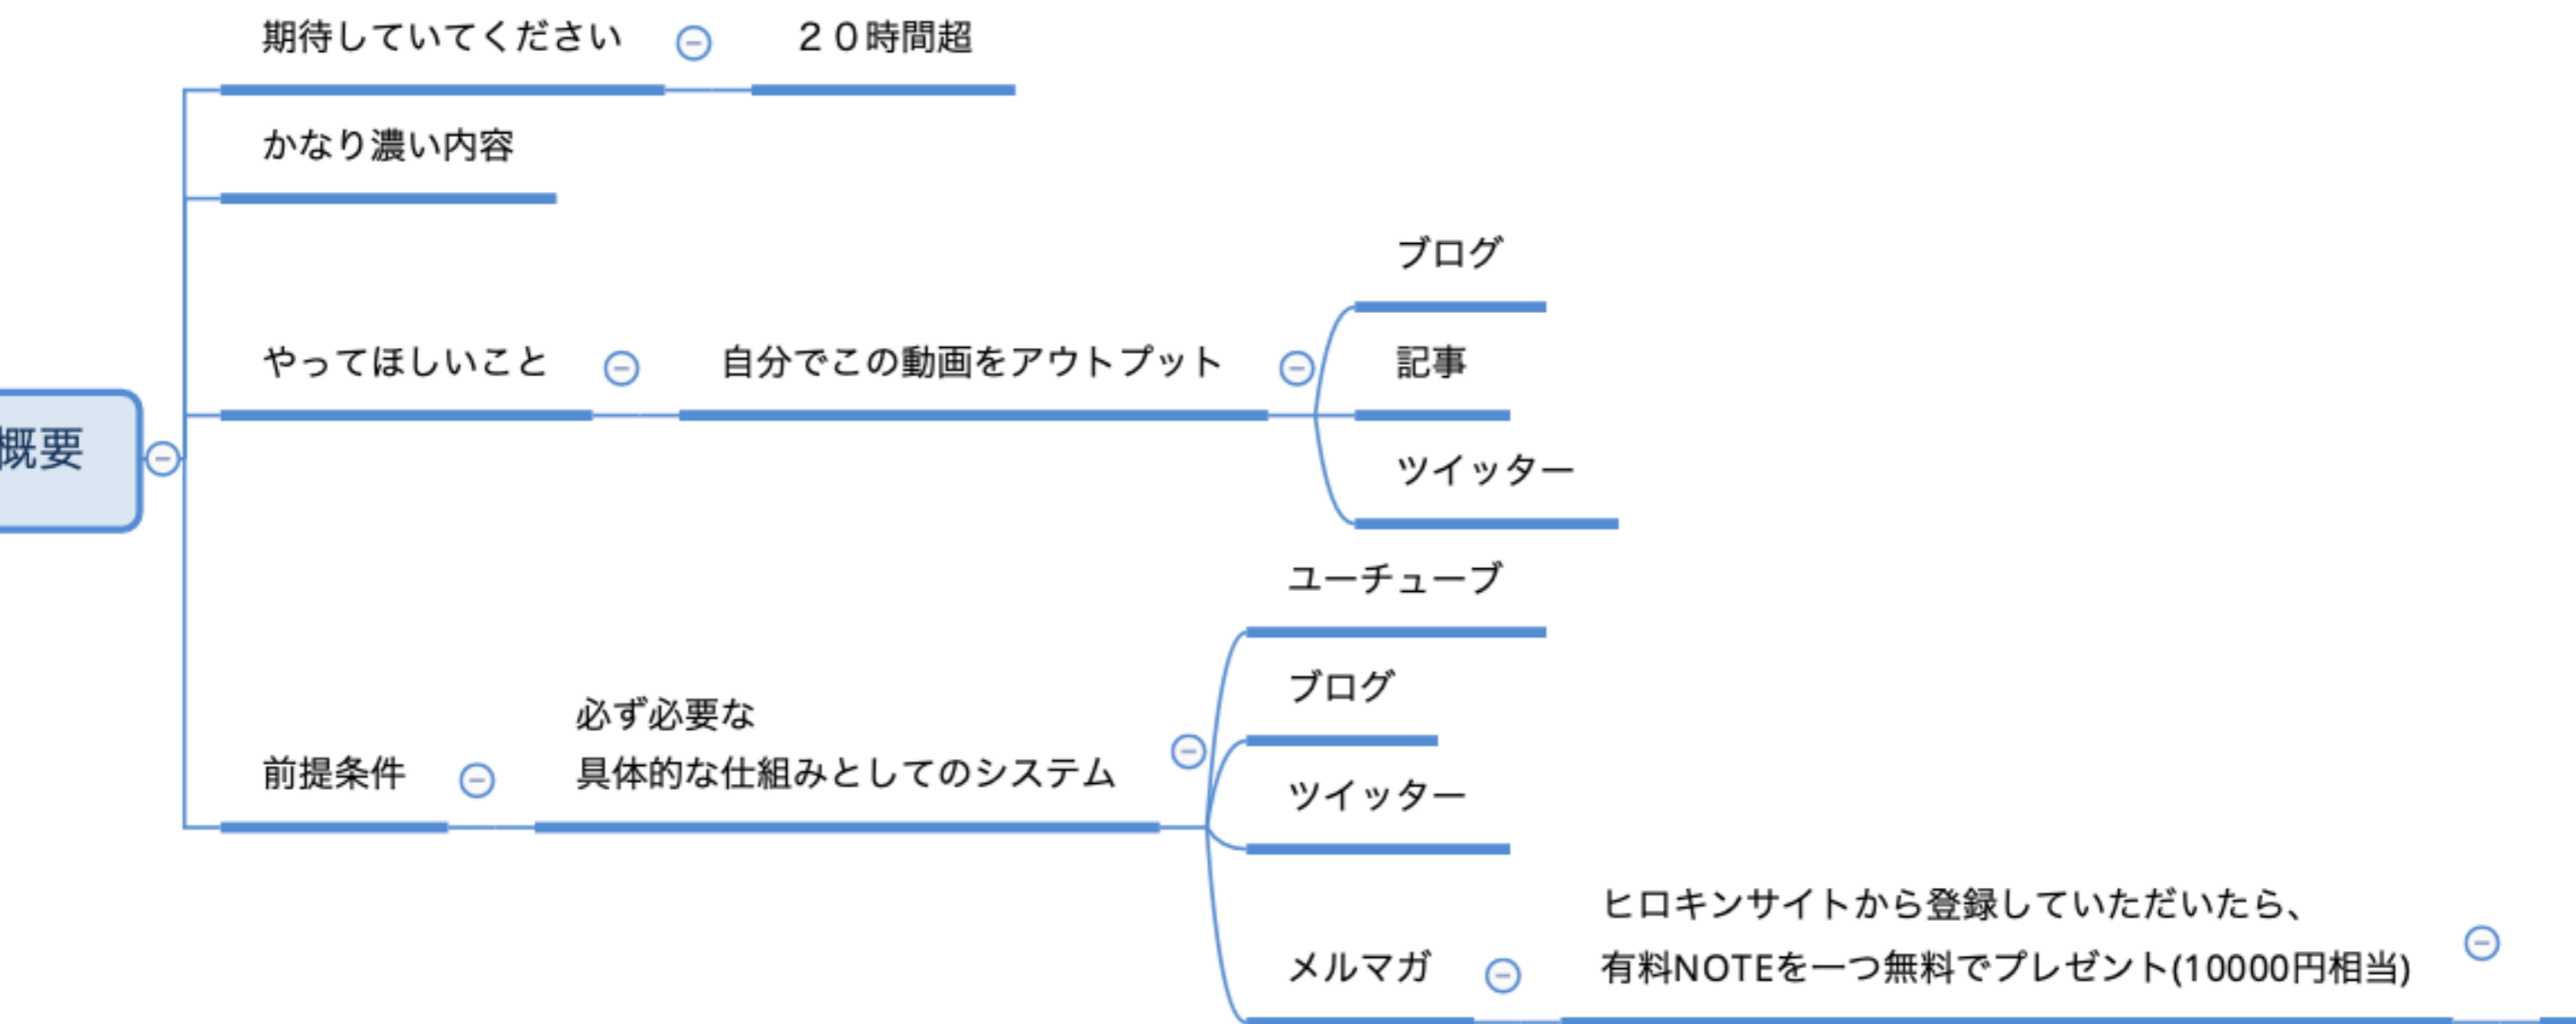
概要

期待していてください

２０時間超

かなり濃い内容

やってほしいこと

自分でこの動画をアウトプット

ブログ

記事

ツイッター

前提条件

必ず必要な
具体的な仕組みとしてのシステム

ユーチューブ

ブログ

ツイッター

メルマガ

ヒロキンサイトから登録していただいたら、
有料NOTEを一つ無料でプレゼント(10000円相当)